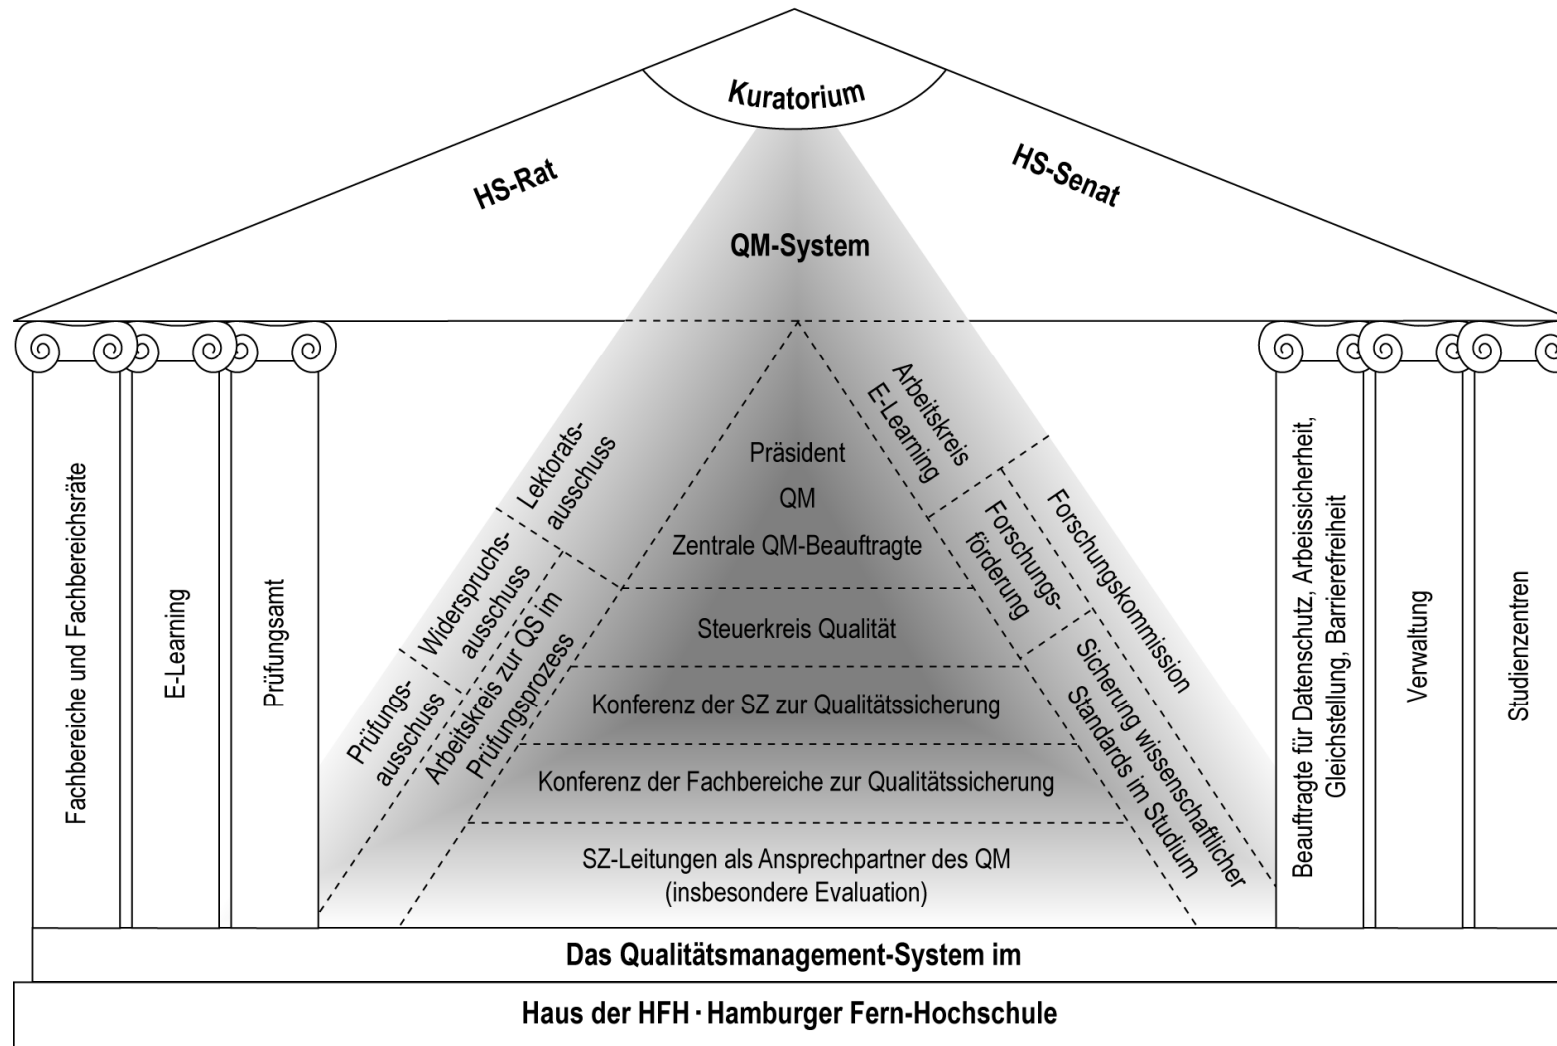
Kuratorium

HS-Rat

HS-Senat

QM-System

Fachbereiche und Fachbereichsräte

E-Learning

Prüfungsamt

Lektoratsausschuss

Widerspruchsausschuss

Prüfungsausschuss

Arbeitskreis zur QS im Prüfungsprozess

Arbeitskreis E-Learning

Präsident

QM

Zentrale QM-Beauftragte

Steuerkreis Qualität

Konferenz der SZ zur Qualitätssicherung

Konferenz der Fachbereiche zur Qualitätssicherung

SZ-Leitungen als Ansprechpartner des QM (insbesondere Evaluation)

Forschungsförderung

Forschungskommission

Sicherung wissenschaftlicher Standards im Studium

Beauftragte für Datenschutz, Arbeissicherheit, Gleichstellung, Barrierefreiheit

Verwaltung

Studienzentren

Das Qualitätsmanagement-System im

Haus der HFH · Hamburger Fern-Hochschule